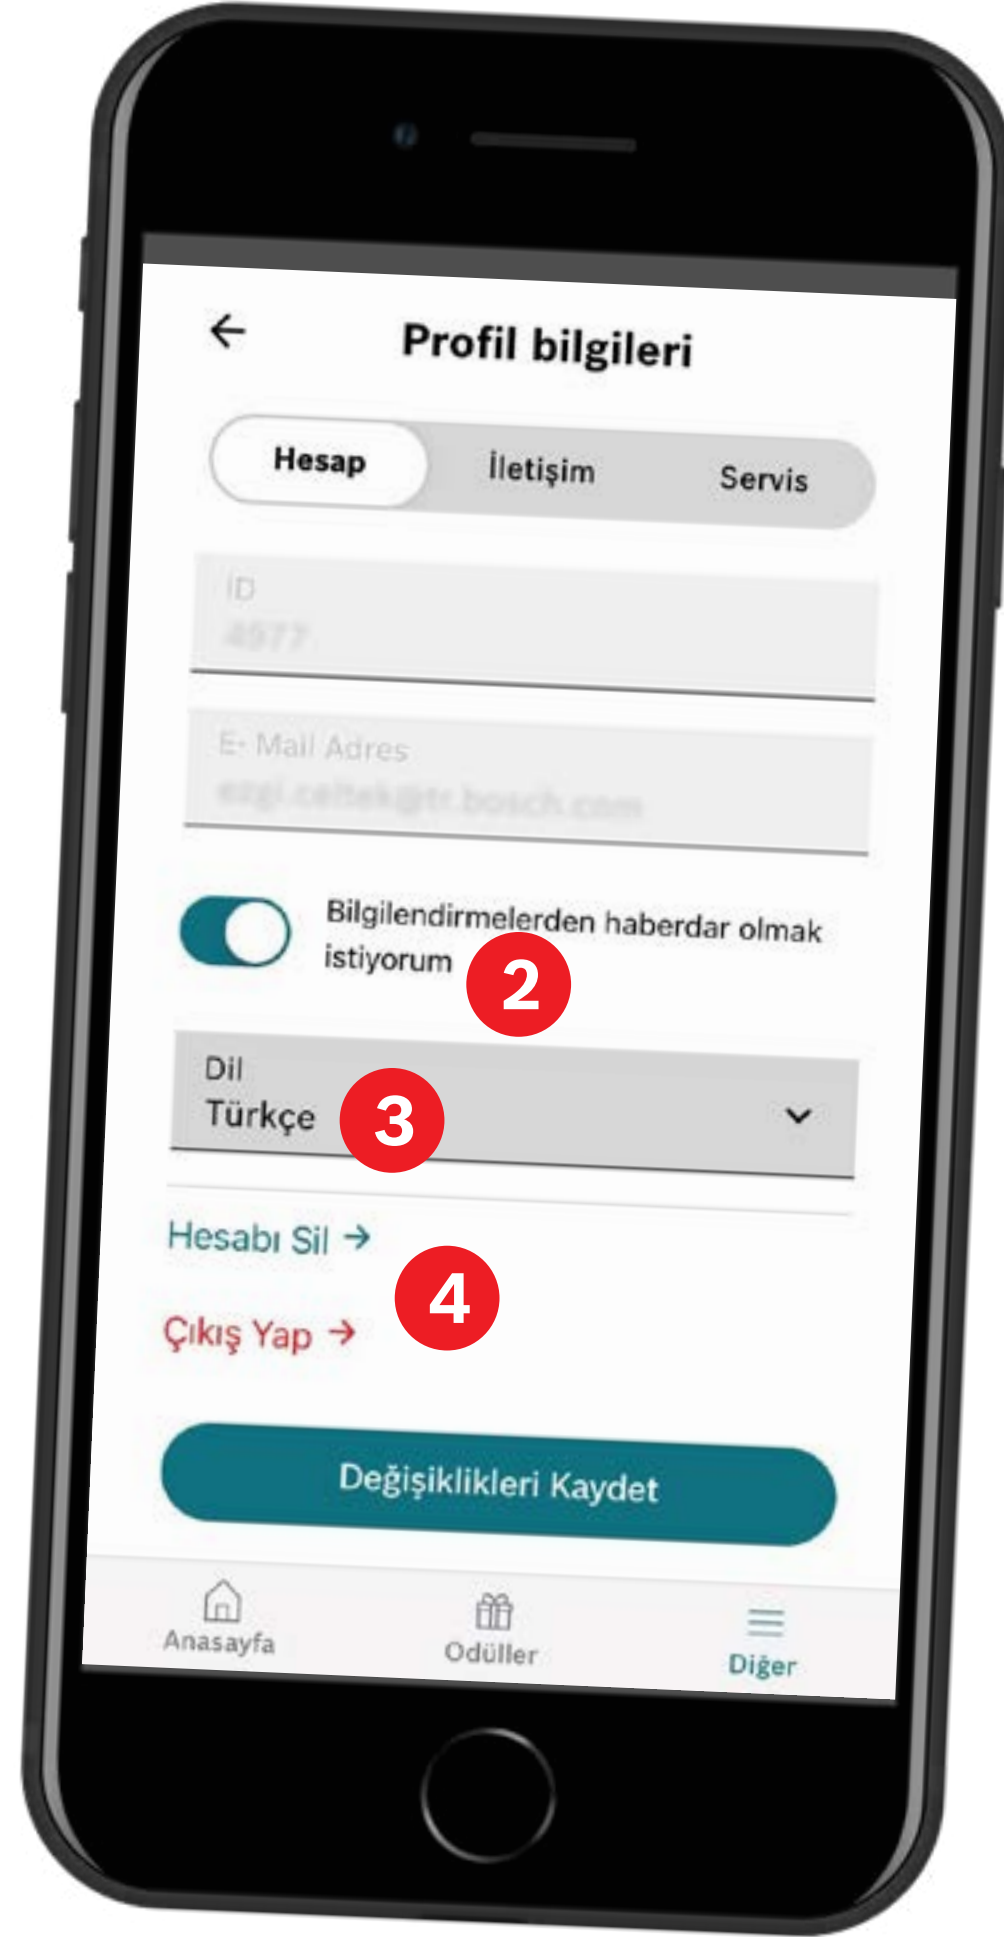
← Profil bilgileri

Hesap İletişim Servis

ID
4577

E- Mail Adres
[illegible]

Bilgilendirmelerden haberdar olmak istiyorum

2

Dil
Türkçe

3

Hesabı Sil →

4

Çıkış Yap →

Değişiklikleri Kaydet

Anasayfa Ödüller Diğer